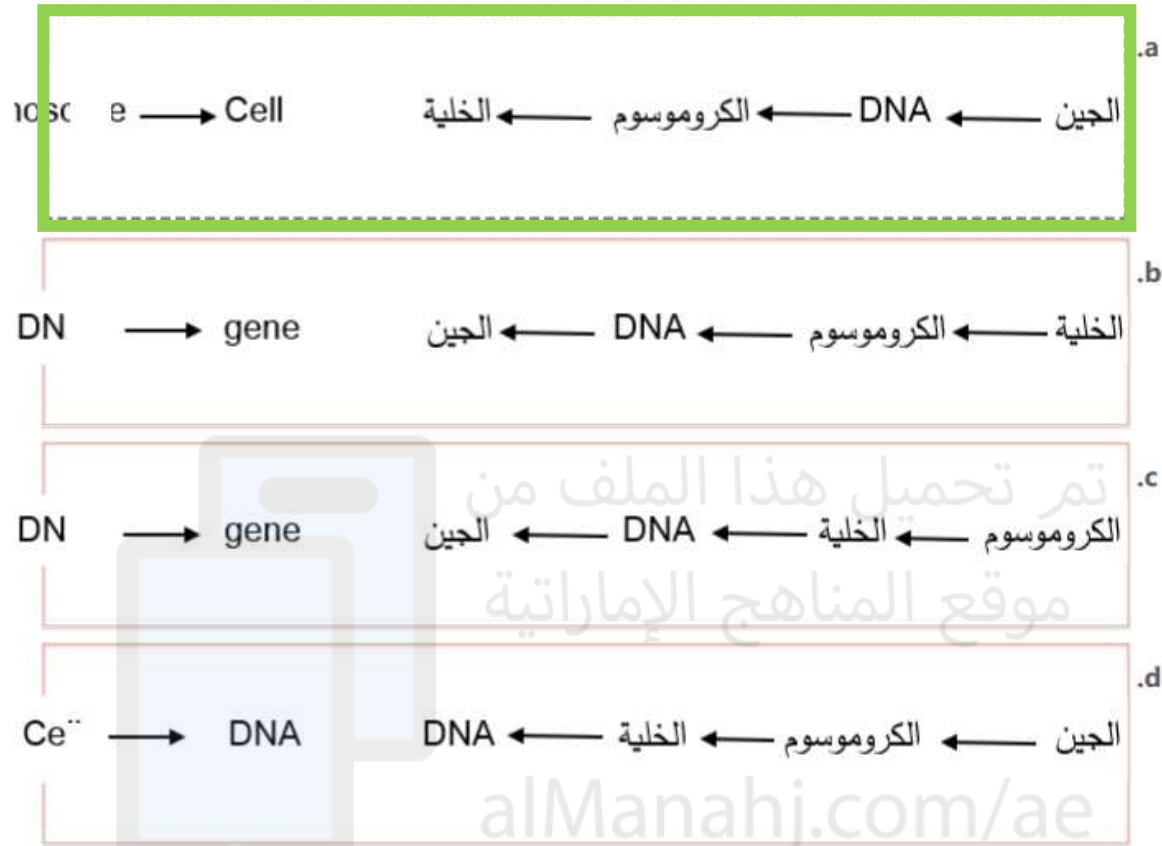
.a

الجين ← DNA ← الكروموسوم ← الخلية

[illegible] e → Cell

.b

الخلية ← الكروموسوم ← DNA ← الجين

DN → gene

.c

الكروموسوم ← الخلية ← DNA ← الجين

DN → gene

.d

الجين ← الكروموسوم ← الخلية ← DNA

Ce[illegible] → DNA

تم تحميل هذا الملف من موقع المناهج الإماراتية

alManahj.com/ae